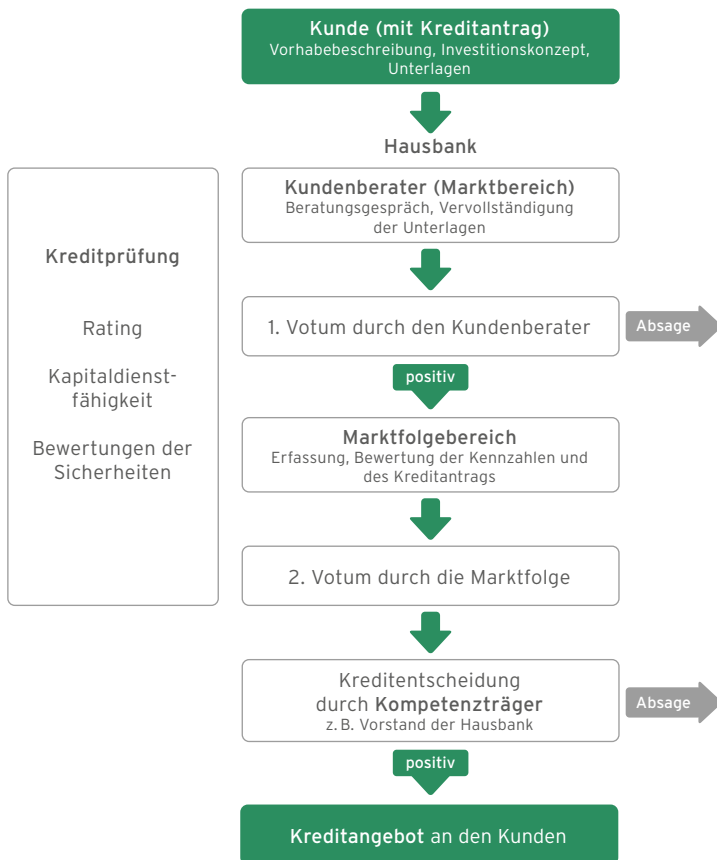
Kunde (mit Kreditantrag)
Vorhabebeschreibung, Investitionskonzept, Unterlagen

Hausbank

Kreditprüfung

Rating

Kapitaldienstfähigkeit

Bewertungen der Sicherheiten

Kundenberater (Marktbereich)
Beratungsgespräch, Vervollständigung der Unterlagen

1. Votum durch den Kundenberater

Absage

positiv

Marktfolgebereich
Erfassung, Bewertung der Kennzahlen und des Kreditantrags

2. Votum durch die Marktfolge

Kreditentscheidung durch Kompetenzträger
z. B. Vorstand der Hausbank

Absage

positiv

Kreditangebot an den Kunden